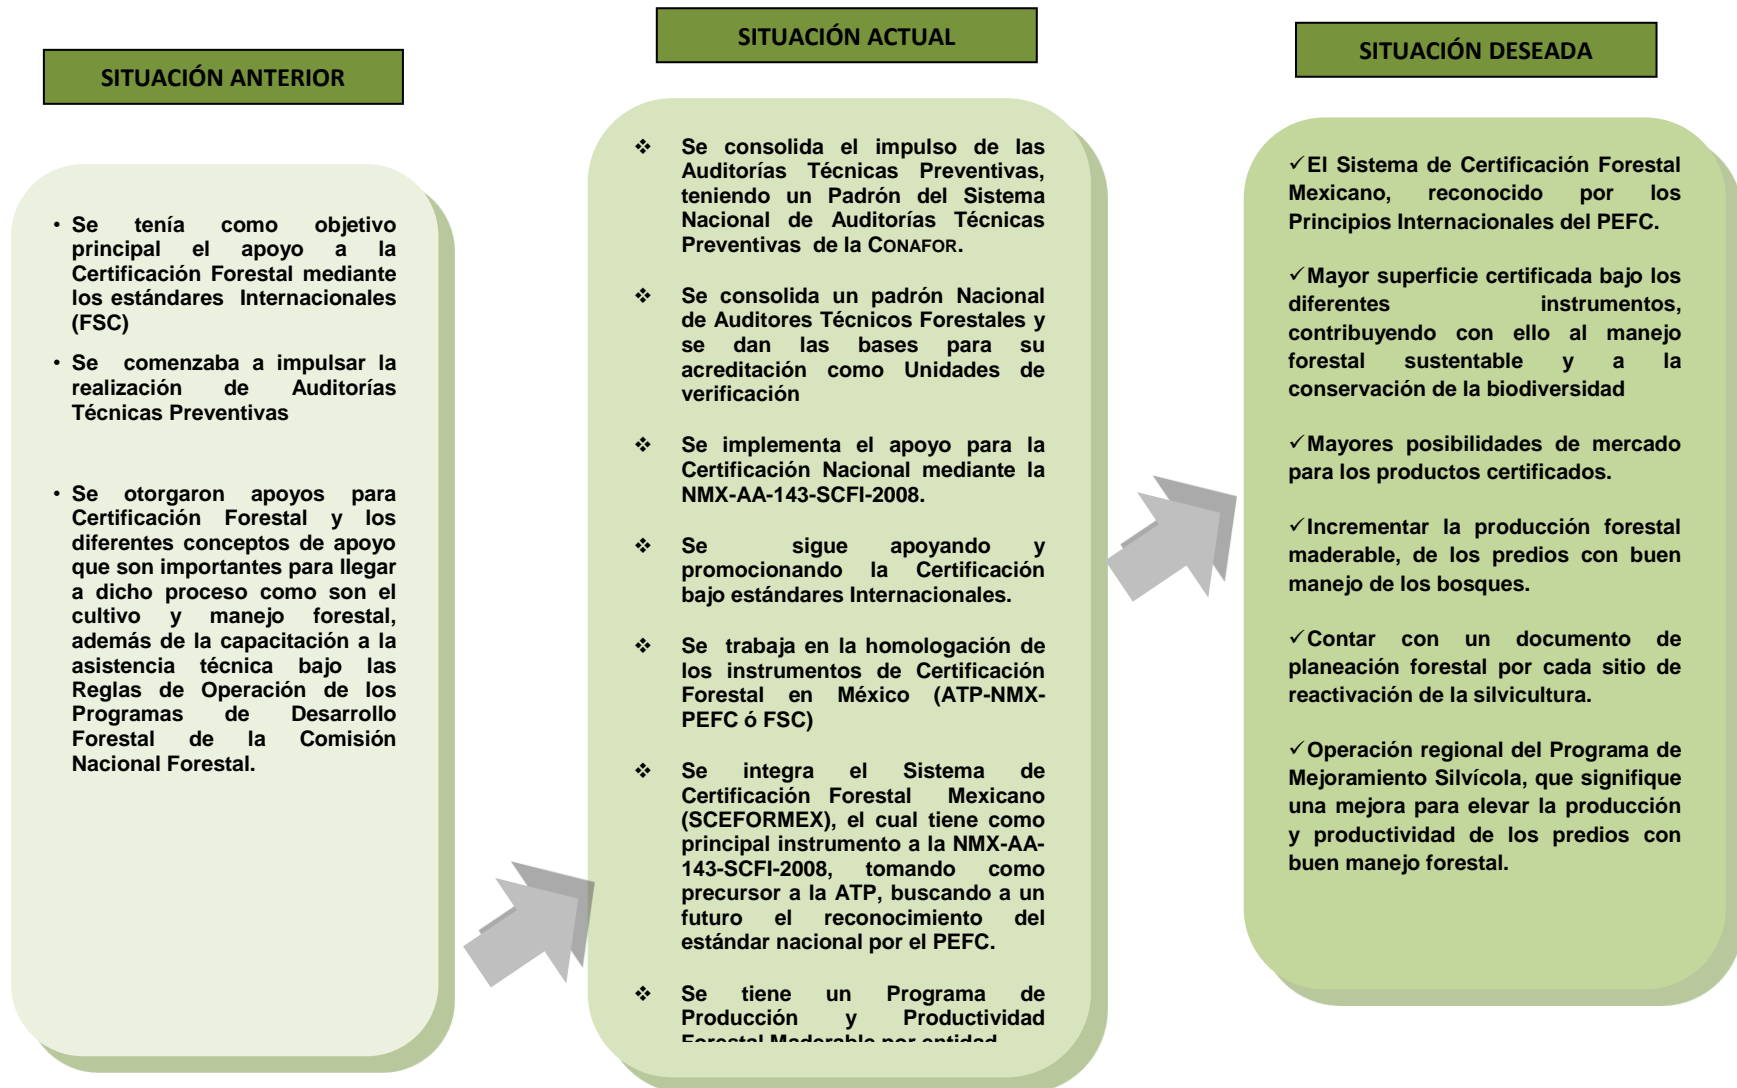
SITUACIÓN ANTERIOR

• Se tenía como objetivo principal el apoyo a la Certificación Forestal mediante los estándares Internacionales (FSC)

• Se comenzaba a impulsar la realización de Auditorías Técnicas Preventivas

• Se otorgaron apoyos para Certificación Forestal y los diferentes conceptos de apoyo que son importantes para llegar a dicho proceso como son el cultivo y manejo forestal, además de la capacitación a la asistencia técnica bajo las Reglas de Operación de los Programas de Desarrollo Forestal de la Comisión Nacional Forestal.

SITUACIÓN ACTUAL

❖ Se consolida el impulso de las Auditorías Técnicas Preventivas, teniendo un Padrón del Sistema Nacional de Auditorías Técnicas Preventivas de la CONAFOR.

❖ Se consolida un padrón Nacional de Auditores Técnicos Forestales y se dan las bases para su acreditación como Unidades de verificación

❖ Se implementa el apoyo para la Certificación Nacional mediante la NMX-AA-143-SCFI-2008.

❖ Se sigue apoyando y promocionando la Certificación bajo estándares Internacionales.

❖ Se trabaja en la homologación de los instrumentos de Certificación Forestal en México (ATP-NMX-PEFC ó FSC)

❖ Se integra el Sistema de Certificación Forestal Mexicano (SCEFORMEX), el cual tiene como principal instrumento a la NMX-AA-143-SCFI-2008, tomando como precursor a la ATP, buscando a un futuro el reconocimiento del estándar nacional por el PEFC.

❖ Se tiene un Programa de Producción y Productividad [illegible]

SITUACIÓN DESEADA

✓El Sistema de Certificación Forestal Mexicano, reconocido por los Principios Internacionales del PEFC.

✓Mayor superficie certificada bajo los diferentes instrumentos, contribuyendo con ello al manejo forestal sustentable y a la conservación de la biodiversidad

✓Mayores posibilidades de mercado para los productos certificados.

✓Incrementar la producción forestal maderable, de los predios con buen manejo de los bosques.

✓Contar con un documento de planeación forestal por cada sitio de reactivación de la silvicultura.

✓Operación regional del Programa de Mejoramiento Silvícola, que signifique una mejora para elevar la producción y productividad de los predios con buen manejo forestal.